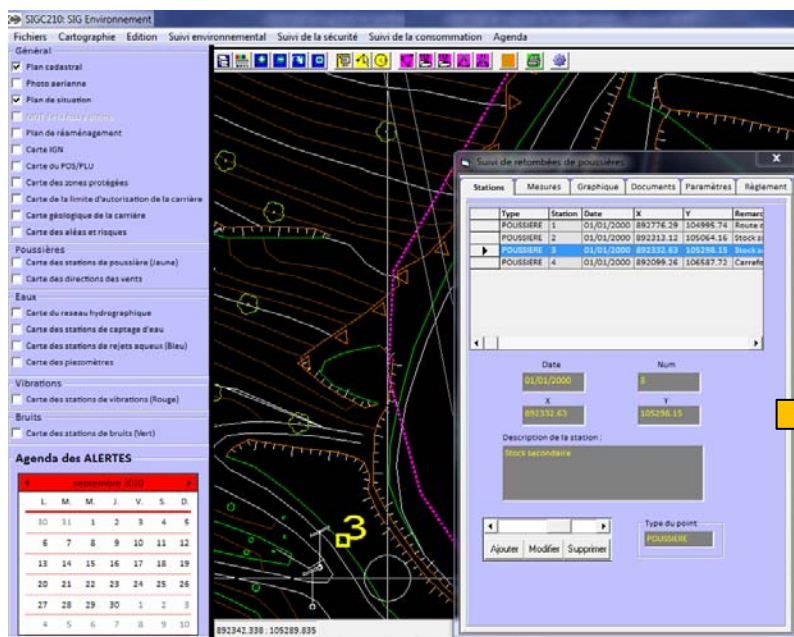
SIGC210: SIG Environnement

Fichiers Cartographie Edition Suivi environnemental Suivi de la sécurité Suivi de la consommation Agenda

Général
Plan cadastral
Photo aerienne
Plan de situation
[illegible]
Plan de réaménagement
Carte IGN
Carte du POS/PLU
Carte des zones protégées
Carte de la limite d'autorization de la carrière
Carte géologique de la carrière
Carte des aléas et risques

Poussières
Carte des stations de poussière (Jaune)
Carte des directions des vents

Eaux
Carte du reseau hydrographique
Carte des stations de captage d'eau
Carte des stations de rejets aqueux (Bleu)
Carte des piezomètres

Vibrations
Carte des stations de vibrations (Rouge)

Bruits
Carte des stations de bruits (Vert)

Agenda des ALERTES

septembre 2010

| L. | M. | M. | J. | V. | S. | D. |
|---|---|---|---|---|---|---|
| 30 | 31 | 1 | 2 | 3 | 4 | 5 |
| 6 | 7 | 8 | 9 | 10 | 11 | 12 |
| 13 | 14 | 15 | 16 | 17 | 18 | 19 |
| 20 | 21 | 22 | 23 | 24 | 25 | 26 |
| 27 | 28 | 29 | 30 | 1 | 2 | 3 |
| 4 | 5 | 6 | 7 | 8 | 9 | 10 |

3

892342.338 : 105289.835

Suivi de retombées de poussières

Stations Mesures Graphique Documents Paramètres Règlement

| Type | Station | Date | X | Y | Remar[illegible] |
|---|---|---|---|---|---|
| POUSSIERE | 1 | 01/01/2000 | 892776.29 | 104995.74 | Route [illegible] |
| POUSSIERE | 2 | 01/01/2000 | 892332.12 | 105064.16 | Stock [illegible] |
| POUSSIERE | 3 | 01/01/2000 | 892332.63 | 105298.15 | Stock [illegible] |
| POUSSIERE | 4 | 01/01/2000 | 892099.26 | 106587.72 | Carrefo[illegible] |

Date
01/01/2000
Num
3
X
892332.63
Y
105298.15
Description de la station :
Stock secondaire

Ajouter Modifier Supprimer

Type du point
POUSSIERE